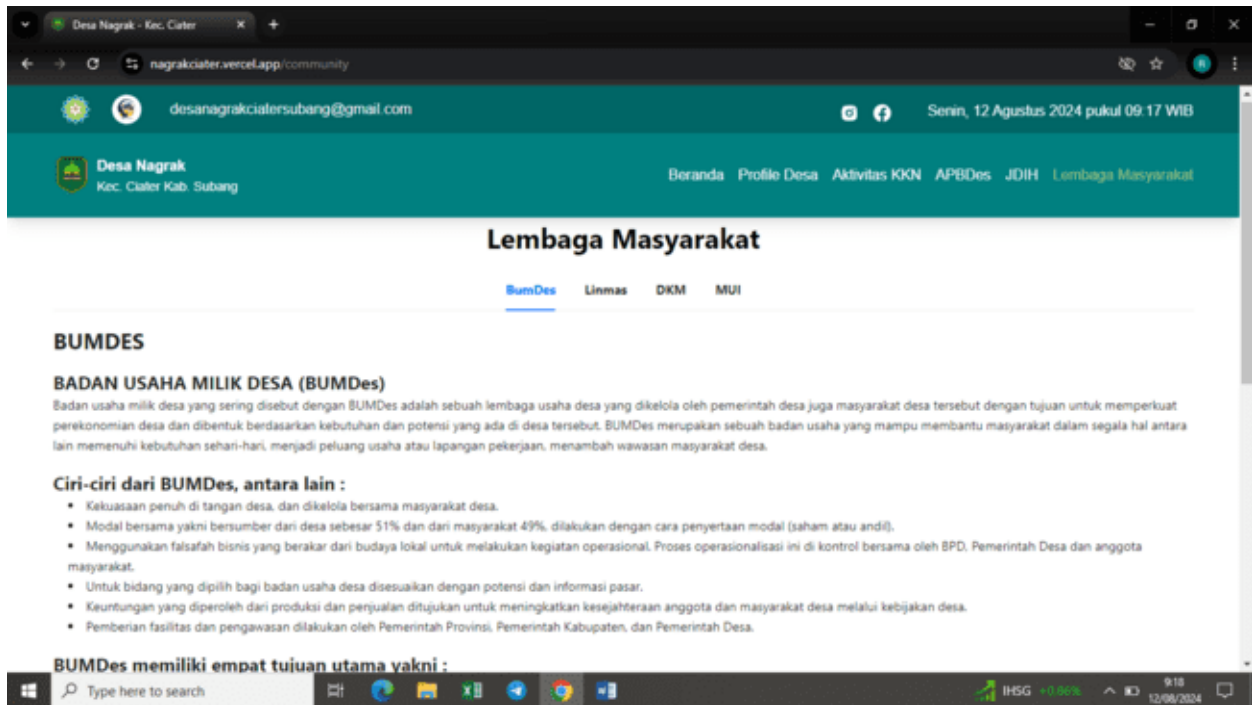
Desa Nagrak - Kec. Ciater

nagrakciater.vercel.app/community

desanagrakciatersubang@gmail.com

Senin, 12 Agustus 2024 pukul 09.17 WIB

Desa Nagrak
Kec. Ciater Kab. Subang

Beranda Profile Desa Aktivitas KKN APBDes JDIH Lembaga Masyarakat

Lembaga Masyarakat

BumDes Linmas DKM MUI

BUMDES

BADAN USAHA MILIK DESA (BUMDes)

Badan usaha milik desa yang sering disebut dengan BUMDes adalah sebuah lembaga usaha desa yang dikelola oleh pemerintah desa juga masyarakat desa tersebut dengan tujuan untuk memperkuat perekonomian desa dan dibentuk berdasarkan kebutuhan dan potensi yang ada di desa tersebut. BUMDes merupakan sebuah badan usaha yang mampu membantu masyarakat dalam segala hal antara lain memenuhi kebutuhan sehari-hari, menjadi peluang usaha atau lapangan pekerjaan, menambah wawasan masyarakat desa.

Ciri-ciri dari BUMDes, antara lain :

- Kekuasaan penuh di tangan desa, dan dikelola bersama masyarakat desa.
- Modal bersama yakni bersumber dari desa sebesar 51% dan dari masyarakat 49%, dilakukan dengan cara penyertaan modal (saham atau andil).
- Menggunakan falsafah bisnis yang berakar dari budaya lokal untuk melakukan kegiatan operasional. Proses operasionalisasi ini di kontrol bersama oleh BPD, Pemerintah Desa dan anggota masyarakat.
- Untuk bidang yang dipilih bagi badan usaha desa disesuaikan dengan potensi dan informasi pasar.
- Keuntungan yang diperoleh dari produksi dan penjualan ditujukan untuk meningkatkan kesejahteraan anggota dan masyarakat desa melalui kebijakan desa.
- Pemberian fasilitas dan pengawasan dilakukan oleh Pemerintah Provinsi, Pemerintah Kabupaten, dan Pemerintah Desa.

BUMDes memiliki empat tujuan utama yakni :

Type here to search

IHSG +0.66%

9:18
12/08/2024